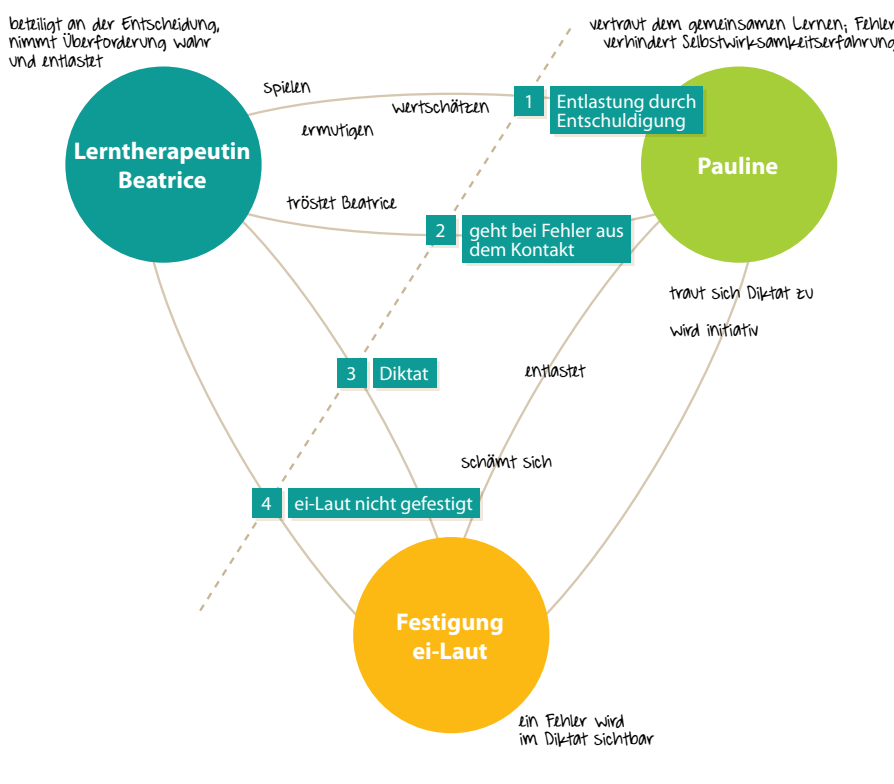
beteiligt an der Entscheidung, nimmt Überforderung wahr und entlastet

vertraut dem gemeinsamen Lernen; Fehler verhindert Selbstwirksamkeitserfahrung

spielen

wertschätzen

1 Entlastung durch Entschuldigung

ermutigen

Lerntherapeutin Beatrice

Pauline

tröstet Beatrice

2 geht bei Fehler aus dem Kontakt

traut sich Diktat zu

wird initiativ

3 Diktat

entlastet

schämt sich

4 ei-Laut nicht gefestigt

Festigung ei-Laut

ein Fehler wird im Diktat sichtbar